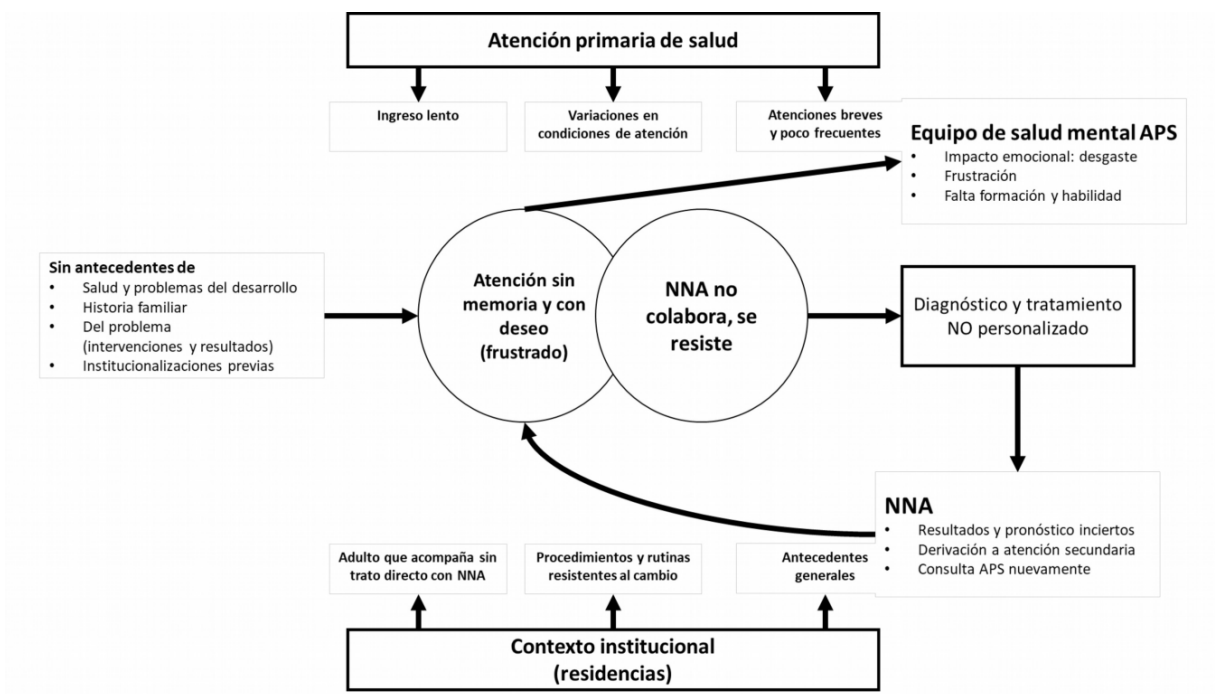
Atención primaria de salud

Ingreso lento

Variaciones en condiciones de atención

Atenciones breves y poco frecuentes

Equipo de salud mental APS
• Impacto emocional: desgaste
• Frustración
• Falta formación y habilidad

Sin antecedentes de
• Salud y problemas del desarrollo
• Historia familiar
• Del problema (intervenciones y resultados)
• Institucionalizaciones previas

Atención sin memoria y con deseo (frustrado)

NNA no colabora, se resiste

Diagnóstico y tratamiento NO personalizado

NNA
• Resultados y pronóstico inciertos
• Derivación a atención secundaria
• Consulta APS nuevamente

Adulto que acompaña sin trato directo con NNA

Procedimientos y rutinas resistentes al cambio

Antecedentes generales

Contexto institucional (residencias)